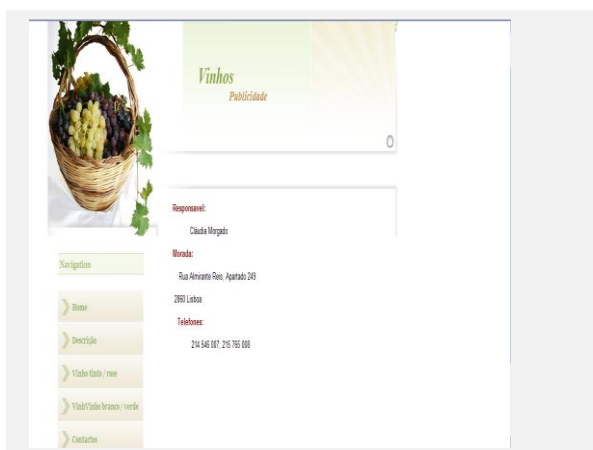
Vinhos
Publicidade

Responsavel:
Cláudia Morgado
Morada:
Rua Almirante Reis, Apartado 249
2860 Lisboa
Telefones:
214 546 087, 215 765 888

Navigation
Home
Descrição
Vinho tinto/rose
VinhVinho branco/verde
Contactos